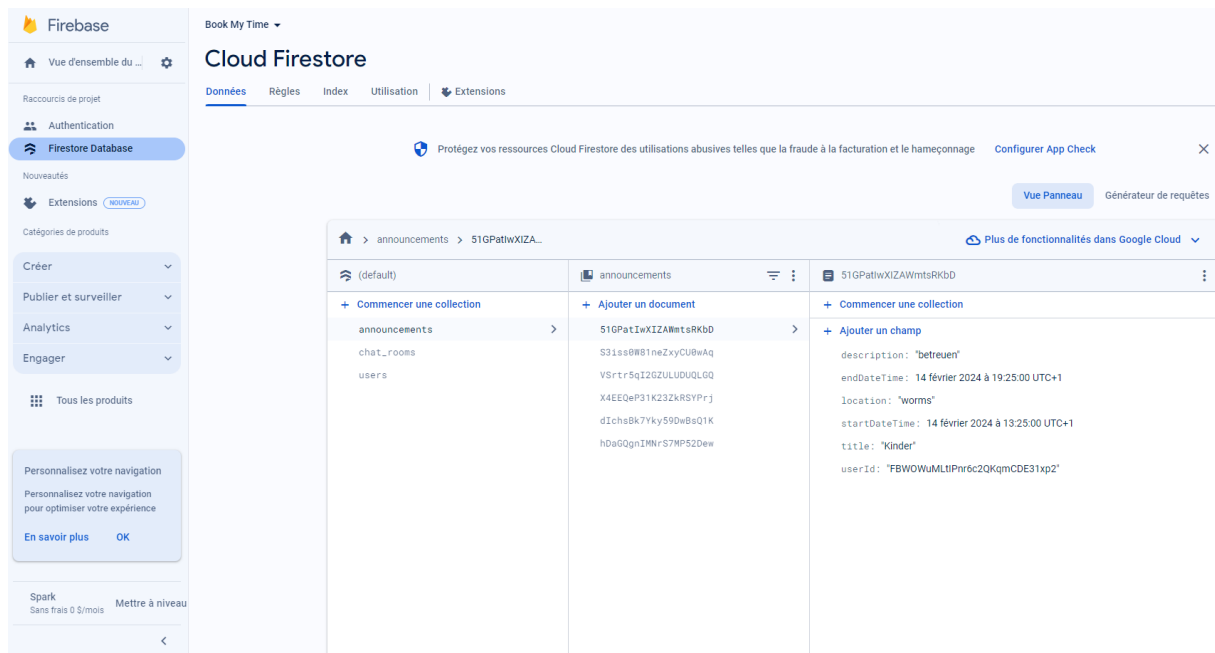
Firebase

Vue d'ensemble du ...

Raccourcis de projet

Authentication

Firestore Database

Nouveautés

Extensions NOUVEAU

Catégories de produits

Créer

Publier et surveiller

Analytics

Engager

Tous les produits

Personnalisez votre navigation

Personnalisez votre navigation pour optimiser votre expérience

En savoir plus OK

Spark
Sans frais 0 $/mois

Mettre à niveau

Book My Time

Cloud Firestore

Données Règles Index Utilisation Extensions

Protégez vos ressources Cloud Firestore des utilisations abusives telles que la fraude à la facturation et le hameçonnage Configurer App Check

Vue Panneau Générateur de requêtes

> announcements > 51GPatIwXIZA...

Plus de fonctionnalités dans Google Cloud

(default)

+ Commencer une collection

announcements

chat_rooms

users

announcements

+ Ajouter un document

51GPatIwXIZAWmtsRKbD

S3iss0W81neZxyCU0wAq

VSrtr5qI2GZULUDUQLGQ

X4EEQeP31K23ZkRSYPrj

dIchsBk7Yky59DwBsQ1K

hDaGQgnIMNrS7MP52Dew

51GPatIwXIZAWmtsRKbD

+ Commencer une collection

+ Ajouter un champ

description: "betreuen"

endDateTime: 14 février 2024 à 19:25:00 UTC+1

location: "worms"

startDateTime: 14 février 2024 à 13:25:00 UTC+1

title: "Kinder"

userId: "FBWOWuMLtIPnr6c2QKqmCDE31xp2"